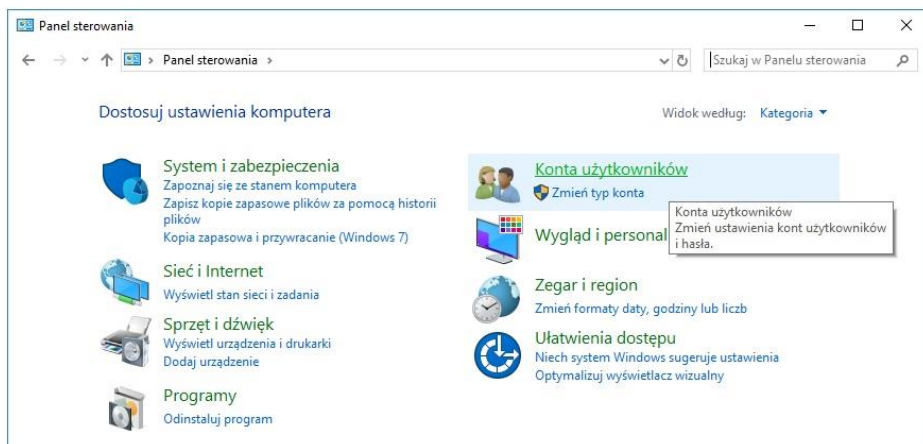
Panel sterowania

Panel sterowania ›

Szukaj w Panelu sterowania

Dostosuj ustawienia komputera

Widok według: Kategoria ▾

System i zabezpieczenia
Zapoznaj się ze stanem komputera
Zapisz kopie zapasowe plików za pomocą historii plików
Kopia zapasowa i przywracanie (Windows 7)

Sieć i Internet
Wyświetl stan sieci i zadania

Sprzęt i dźwięk
Wyświetl urządzenia i drukarki
Dodaj urządzenie

Programy
Odinstaluj program

Konta użytkowników
Zmień typ konta

Konta użytkowników
Zmień ustawienia kont użytkowników i hasła.

Wygląd i personal

Zegar i region
Zmień formaty daty, godziny lub liczb

Ułatwienia dostępu
Niech system Windows sugeruje ustawienia
Optymalizuj wyświetlacz wizualny